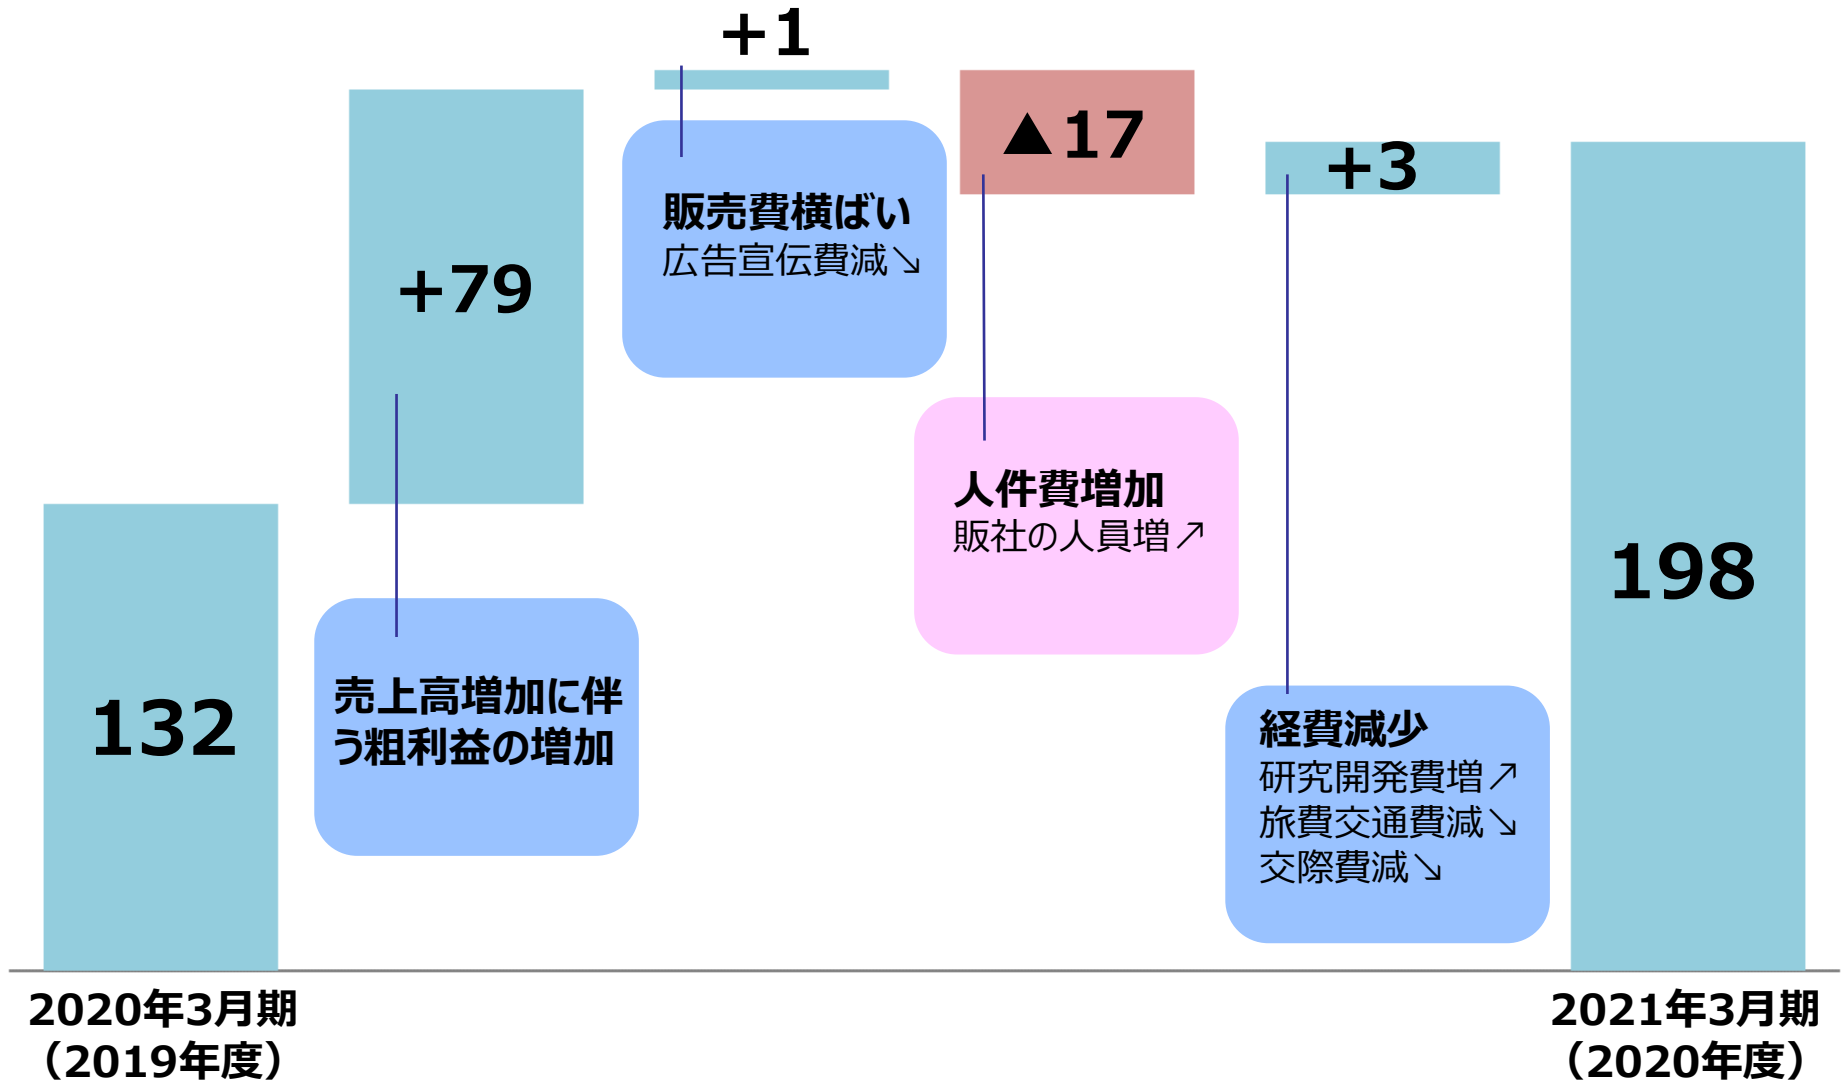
132

+79

売上高増加に伴う粗利益の増加

+1

販売費横ばい
広告宣伝費減↘

▲17

人件費増加
販社の人員増↗

+3

経費減少
研究開発費増↗
旅費交通費減↘
交際費減↘

198

2020年3月期
（2019年度）

2021年3月期
（2020年度）